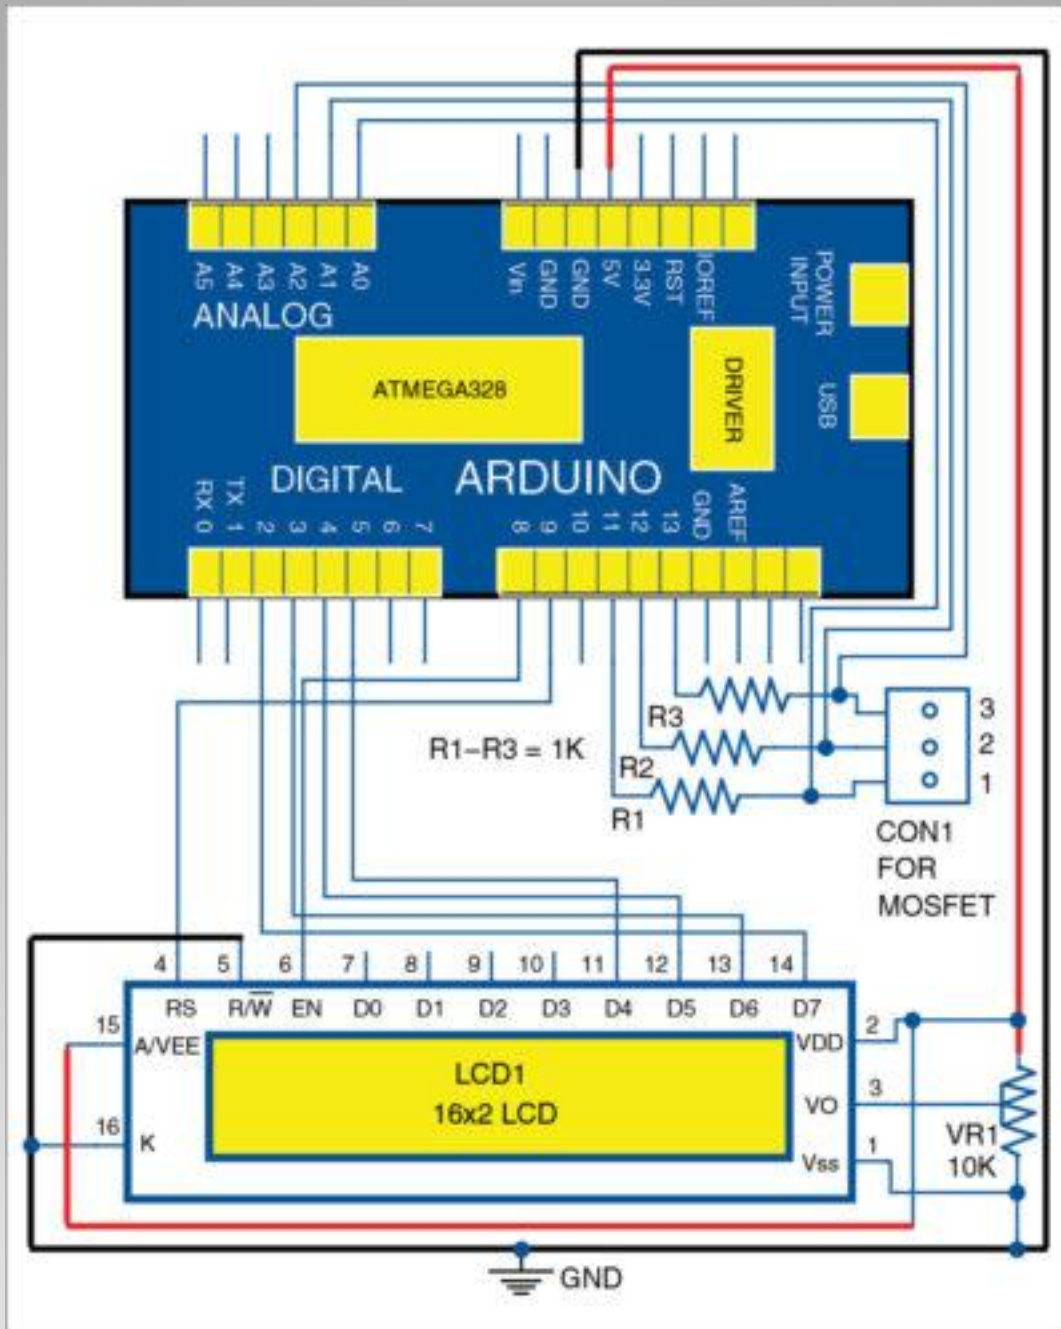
A5 A4 A3 A2 A1 A0
ANALOG
Vin GND GND 5V 3.3V RST IOREF
POWER INPUT
USB
ATMEGA328
DRIVER
DIGITAL
ARDUINO
RX 0 TX 1 2 3 4 5 6 7
8 9 10 11 12 13 GND AREF
R3
R1–R3 = 1K
R2
R1
3
2
1
CON1 FOR MOSFET
4 5 6 7 8 9 10 11 12 13 14
RS $R/\overline{W}$ EN D0 D1 D2 D3 D4 D5 D6 D7
15
A/VEE
16
K
LCD1
16x2 LCD
VDD
VO
Vss
2
3
1
VR1 10K
GND